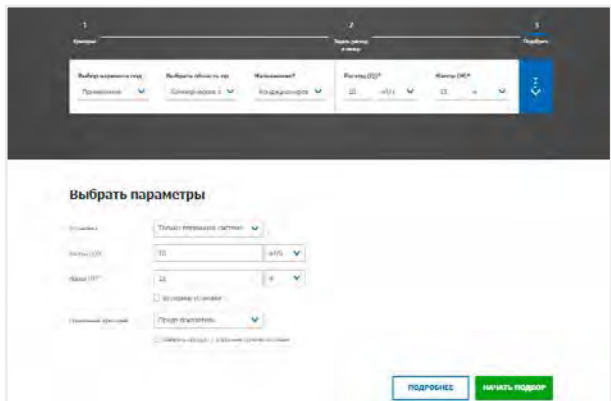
1
Критерии

2
Задать расход и напор

3
Подбирать

Выбор варианта под
Применение

Выбрать область пр
Коммерческое з

Назначение?
Кондиционирова

Расход (Q)*
10
м3/ч

Напор (H)*
15
м

Выбрать параметры

Установка
Только первичная система

Расход (Q)*
10
м3/ч

Напор (H)*
15
м

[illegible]

Приоритет критерий
Предп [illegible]

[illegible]

ПОДРОБНЕЕ

НАЧАТЬ ПОДБОР